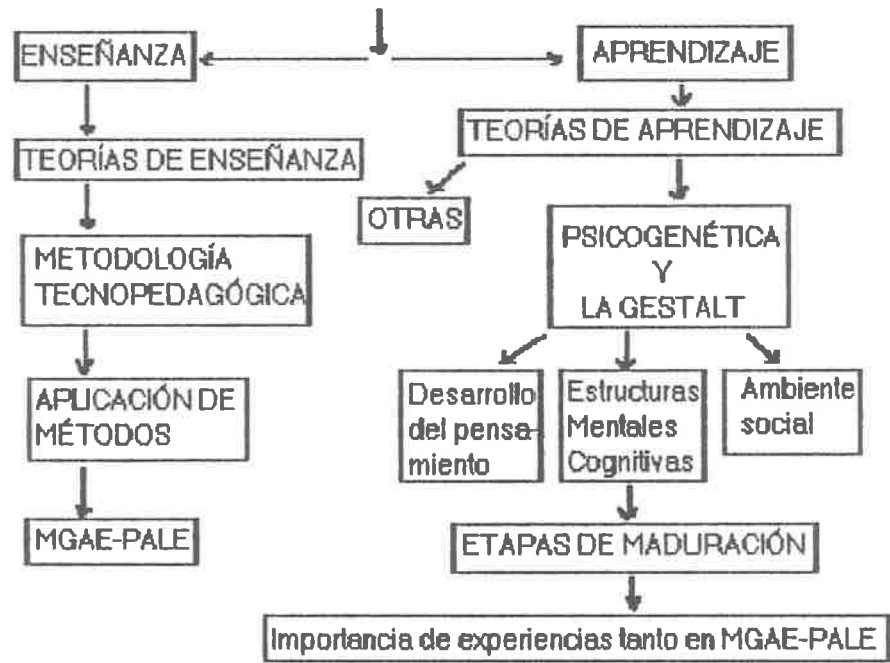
ENSEÑANZA

TEORÍAS DE ENSEÑANZA

METODOLOGÍA TECNOPEDAGÓGICA

APLICACIÓN DE MÉTODOS

MGAE-PALE

APRENDIZAJE

TEORÍAS DE APRENDIZAJE

OTRAS

PSICOGENÉTICA Y LA GESTALT

Desarrollo del pensamiento

Estructuras Mentales Cognitivas

Ambiente social

ETAPAS DE MADURACIÓN

Importancia de experiencias tanto en MGAE-PALE